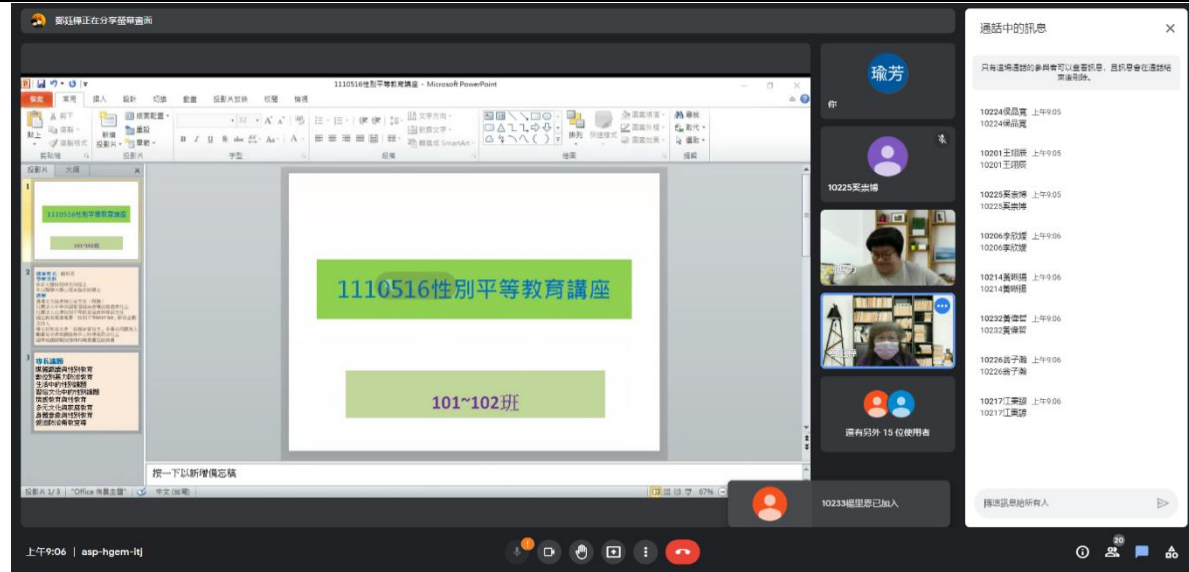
鄭鈺樺正在分享螢幕畫面

1110516性別平等教育講座 - Microsoft PowerPoint

檔案 常用 插入 設計 切換 動畫 投影片放映 校閱 檢視

剪貼簿 投影片 字型 段落 繪圖 編輯

投影片 大綱

1110516性別平等教育講座

101~102班

1110516性別平等教育講座

101~102班

按一下以新增備忘稿

投影片 1/3 "Office 佈景主題" 中文 (台灣) 67%

瑜芳

你

10225吳崇博

還有另外 15 位使用者

10233楊里恩已加入

通話中的訊息

只有進場通話的參與者可以查看訊息，且訊息會在通話結束後刪除。

10224吳昌寬 上午9:05
10224吳昌寬

10201王翊辰 上午9:05
10201王翊辰

10225吳崇博 上午9:05
10225吳崇博

10206李欣媛 上午9:06
10206李欣媛

10214黃琳瑀 上午9:06
10214黃琳瑀

10232黃偉哲 上午9:06
10232黃偉哲

10226翁子翰 上午9:06
10226翁子翰

10217江秉諺 上午9:06
10217江秉諺

傳送訊息給所有人

上午9:06 | asp-hgem-ltj

20